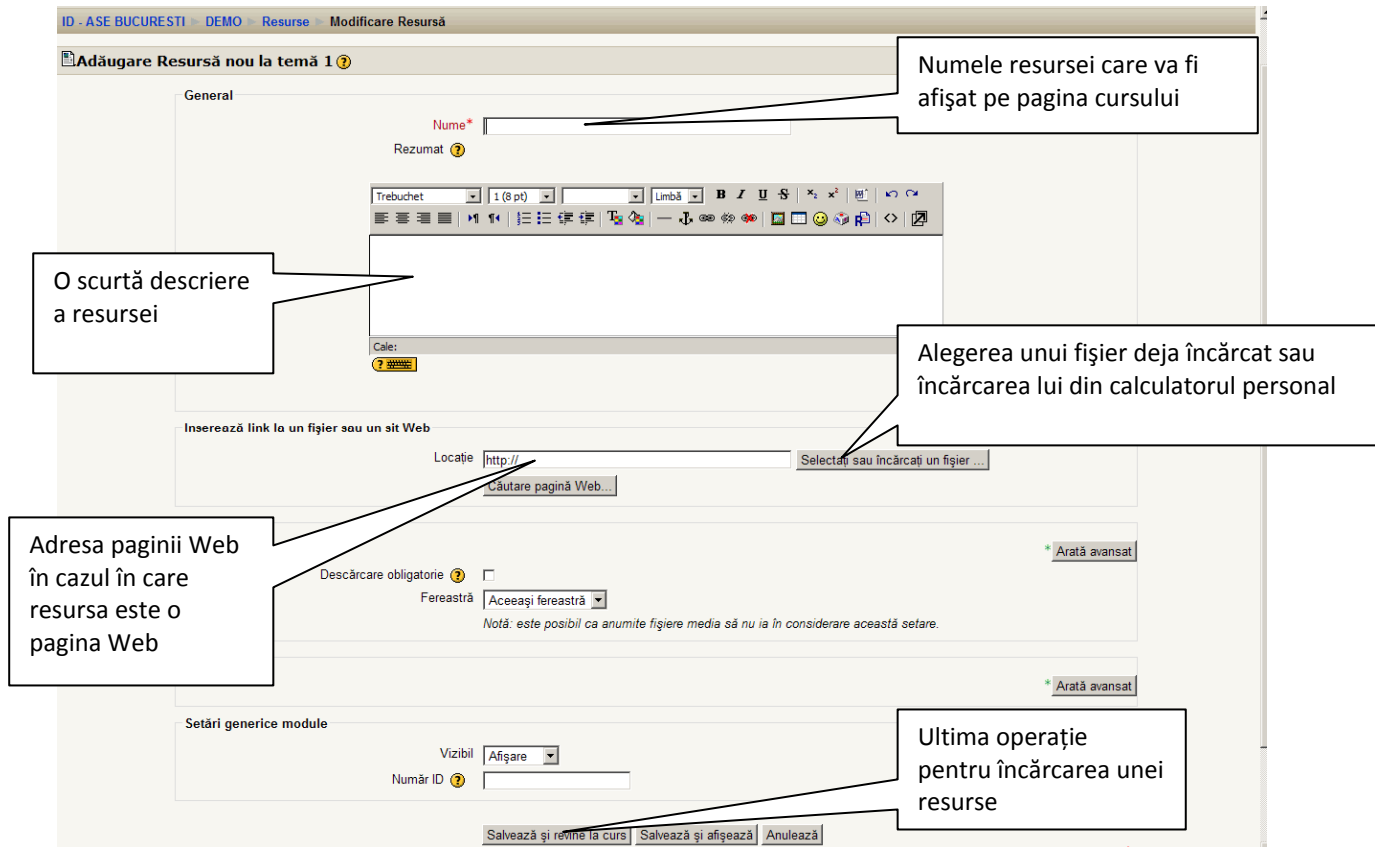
ID - ASE BUCURESTI ► DEMO ► Resurse ► Modificare Resursă

Adăugare Resursă nou la temă 1

Numele resursei care va fi afişat pe pagina cursului

General

Nume*

Rezumat

Trebuchet 1 (8 pt) Limbă B I U S

O scurtă descriere a resursei

Cale:

Alegerea unui fişier deja încărcat sau încărcarea lui din calculatorul personal

Inserează link la un fişier sau un sit Web

Locaţie http://

Selectaţi sau încărcaţi un fişier ...

Căutare pagină Web...

Adresa paginii Web în cazul în care resursa este o pagina Web

Arată avansat

Descărcare obligatorie

Fereastră Aceeaşi fereastră

Notă: este posibil ca anumite fişiere media să nu ia în considerare această setare.

Arată avansat

Setări generice module

Ultima operaţie pentru încărcarea unei resurse

Vizibil Afişare

Număr ID

Salvează şi revine la curs Salvează şi afişează Anulează